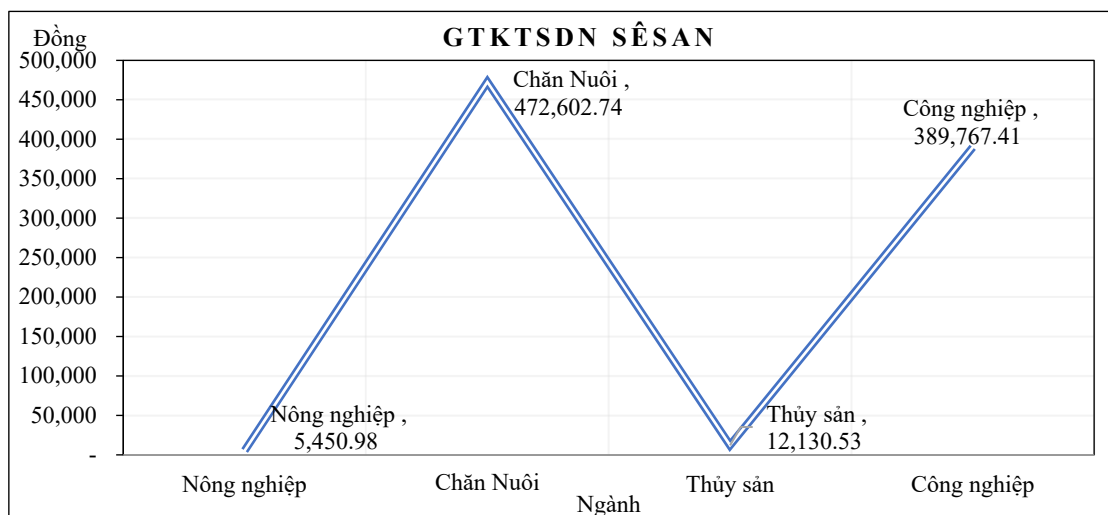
GTKTSDN SÊSAN

Đồng

500,000
450,000
400,000
350,000
300,000
250,000
200,000
150,000
100,000
50,000
-

Chăn Nuôi , 472,602.74

Công nghiệp , 389,767.41

Nông nghiệp , 5,450.98

Thủy sản , 12,130.53

Nông nghiệp
Chăn Nuôi
Thủy sản
Công nghiệp

Ngành